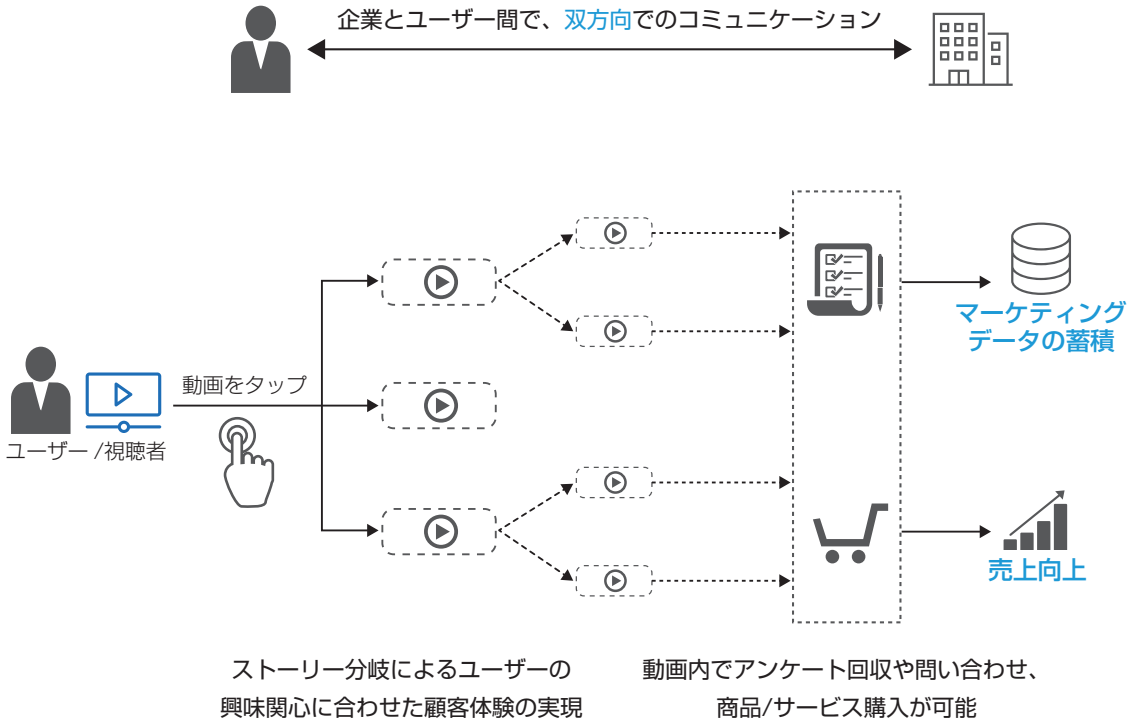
企業とユーザー間で、双方向でのコミュニケーション

動画をタップ

ユーザー /視聴者

マーケティングデータの蓄積

売上向上

ストーリー分岐によるユーザーの興味関心に合わせた顧客体験の実現

動画内でアンケート回収や問い合わせ、商品/サービス購入が可能